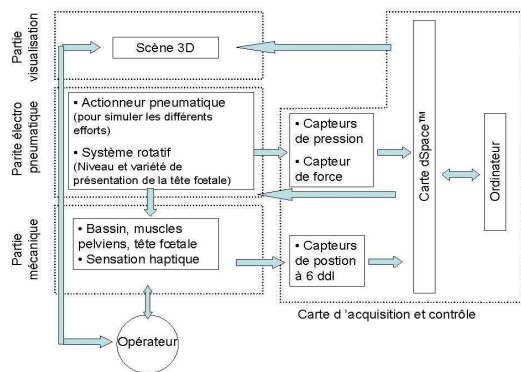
Partie visualisation

Scène 3D

Parite électro pneumatique

▪ Actionneur pneumatique (pour simuler les différents efforts)

▪ Système rotatif (Niveau et variété de présentation de la tête foetale)

▪ Capteurs de pression

▪ Capteur de force

Carte dSpace™

Ordinateur

Partie mécanique

▪ Bassin, muscles pelviens, tête fœtale

▪ Sensation haptique

▪ Capteurs de postion à 6 ddl

Carte d 'acquisition et contrôle

Opérateur